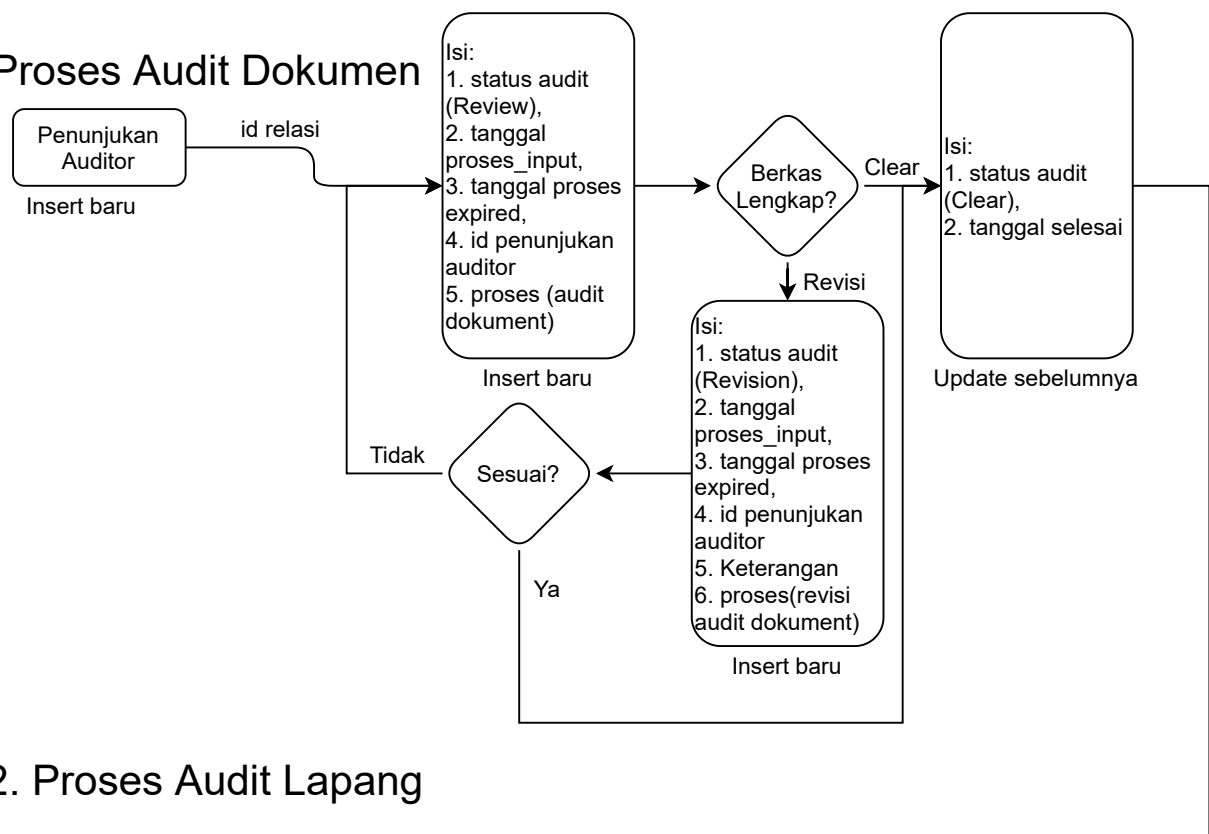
Proses Audit Dokumen

Penunjukan Auditor

Insert baru

id relasi

Isi:
1. status audit (Review),
2. tanggal proses_input,
3. tanggal proses expired,
4. id penunjukan auditor
5. proses (audit dokument)

Insert baru

Berkas Lengkap?

Clear

Isi:
1. status audit (Clear),
2. tanggal selesai

Update sebelumnya

Revisi

Isi:
1. status audit (Revision),
2. tanggal proses_input,
3. tanggal proses expired,
4. id penunjukan auditor
5. Keterangan
6. proses(revisi audit dokument)

Insert baru

Tidak

Sesuai?

Ya

2. Proses Audit Lapang